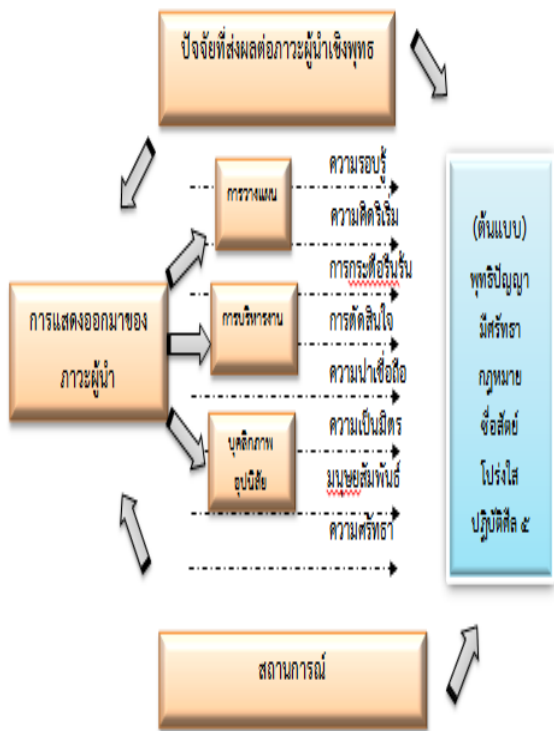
ปัจจัยที่ส่งผลต่อภาวะผู้นำเชิงพุทธ

การแสดงออกมาของภาวะผู้นำ

การวางแผน

การบริหารงาน

บุคลิกภาพ อุปนิสัย

ความรอบรู้

ความคิดริเริ่ม

การกระตือรือร้น

การตัดสินใจ

ความน่าเชื่อถือ

ความเป็นมิตร

มนุษยสัมพันธ์

ความศรัทธา

(ต้นแบบ)

พุทธิปัญญา

มีศรัทธา

กฎหมาย

ซื่อสัตย์

โปร่งใส

ปฏิบัติศีล ๕

สถานการณ์